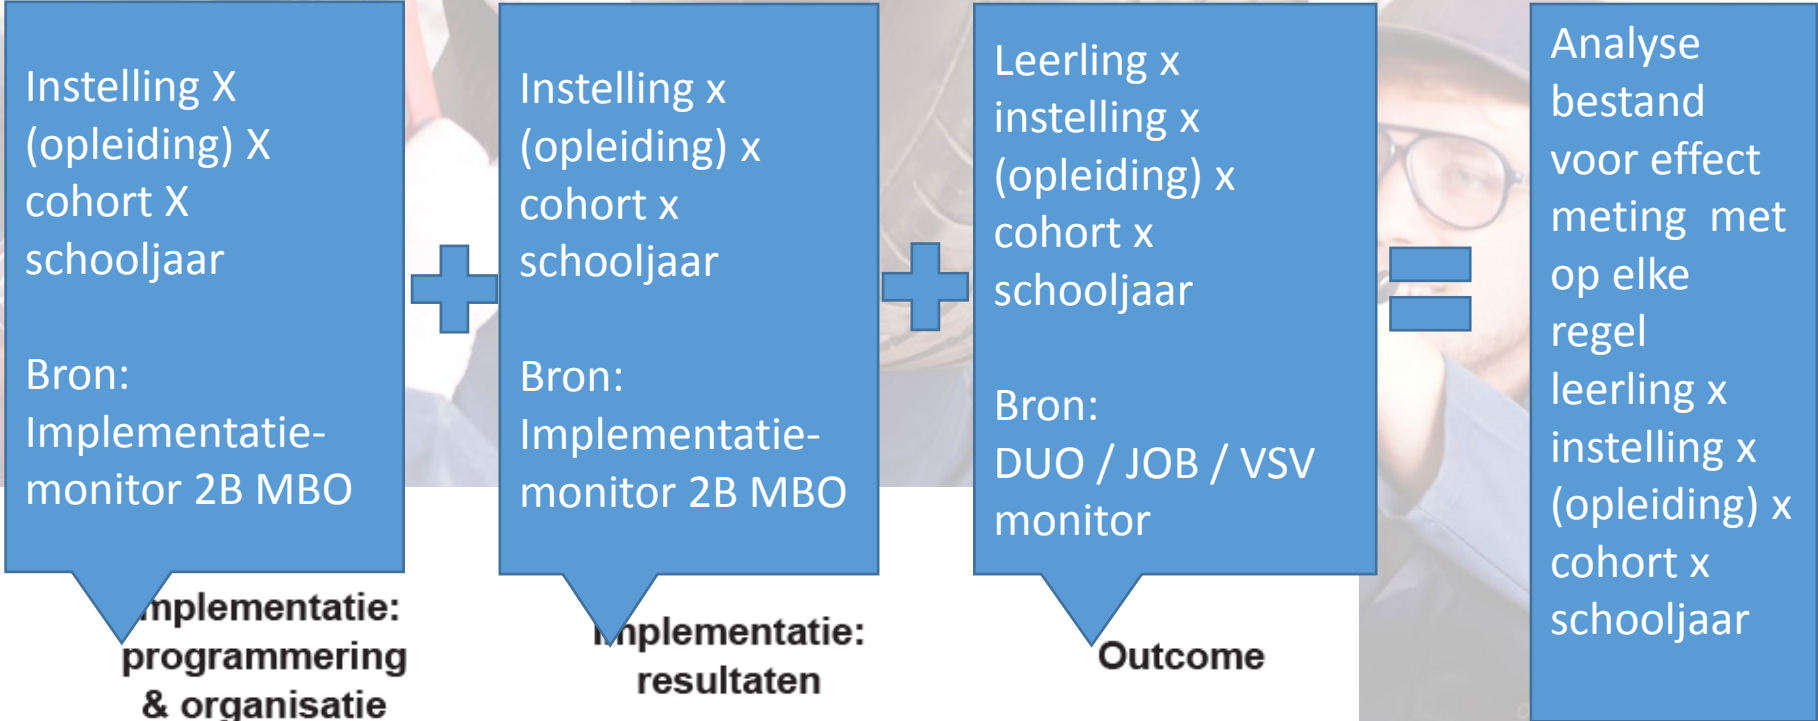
Instelling X (opleiding) X cohort X schooljaar

Bron: Implementatiemonitor 2B MBO

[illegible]mplementatie: programmering & organisatie

Instelling x (opleiding) x cohort x schooljaar

Bron: Implementatiemonitor 2B MBO

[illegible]mplementatie: resultaten

Leerling x instelling x (opleiding) x cohort x schooljaar

Bron: DUO / JOB / VSV monitor

Outcome

Analyse bestand voor effect meting met op elke regel leerling x instelling x (opleiding) x cohort x schooljaar